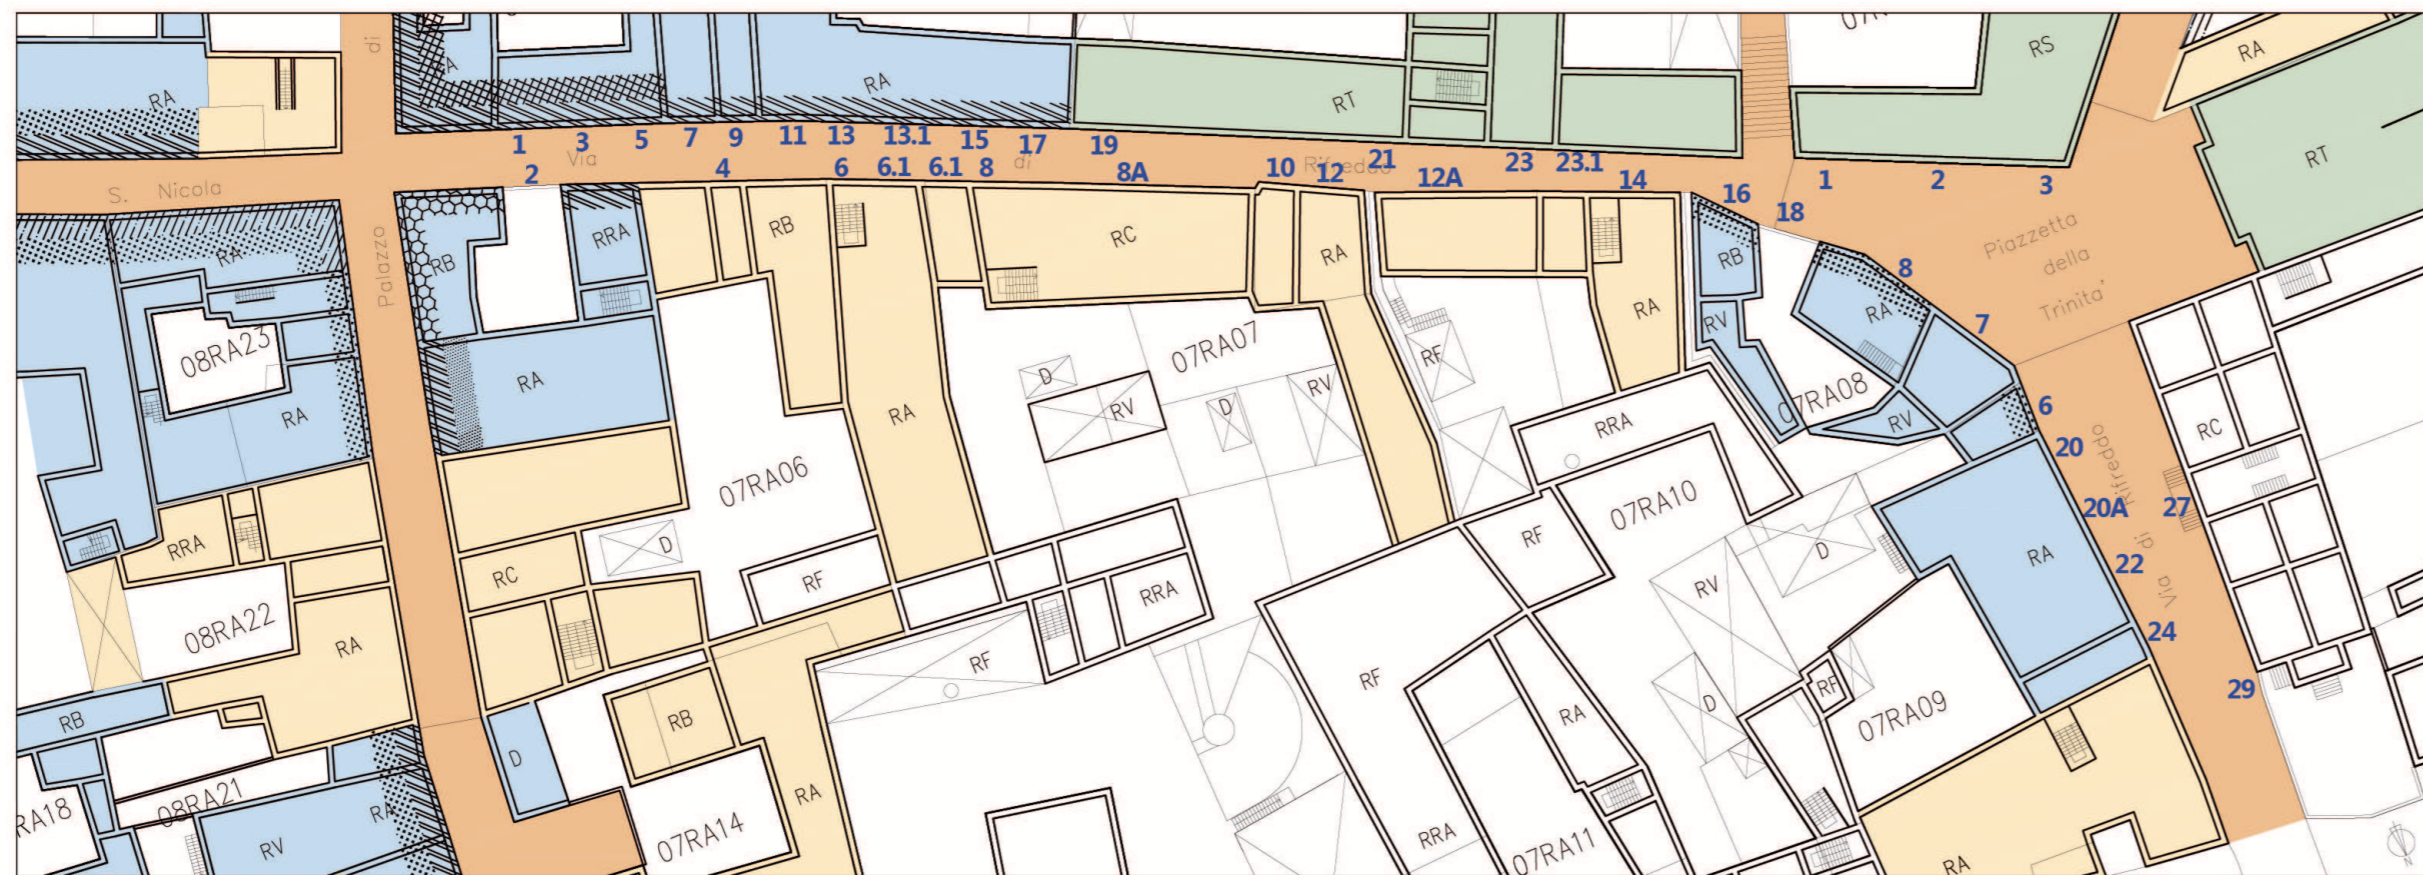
RA
RA
RT
RS
RA
RT
di
1
3
5
7
9
11
13
13.1
15
17
19
Via
di
Rinaldo
21
23
23.1
2
4
6
6.1
6.1
8
8A
10
12
12A
14
16
18
1
2
3
S. Nicola
Palazzo
RRA
RB
RB
RC
RA
RB
RA
RA
Piazzetta della Trinita'
8
RA
08RA23
RA
RA
07RA07
D
RV
D
RV
RF
RV
RA
RRA
07RA08
7
RV
6
20
Rinaldo
di
Via
20A
27
07RA06
07RA10
RRA
RC
RC
RA
D
RF
D
RF
RRA
RV
RA
22
RF
08RA22
RA
RF
RF
24
29
RA
RF
07RA09
RB
RB
RA
D
RA
D
RA18
08RA21
RA
RV
07RA14
RRA
07RA11
RA